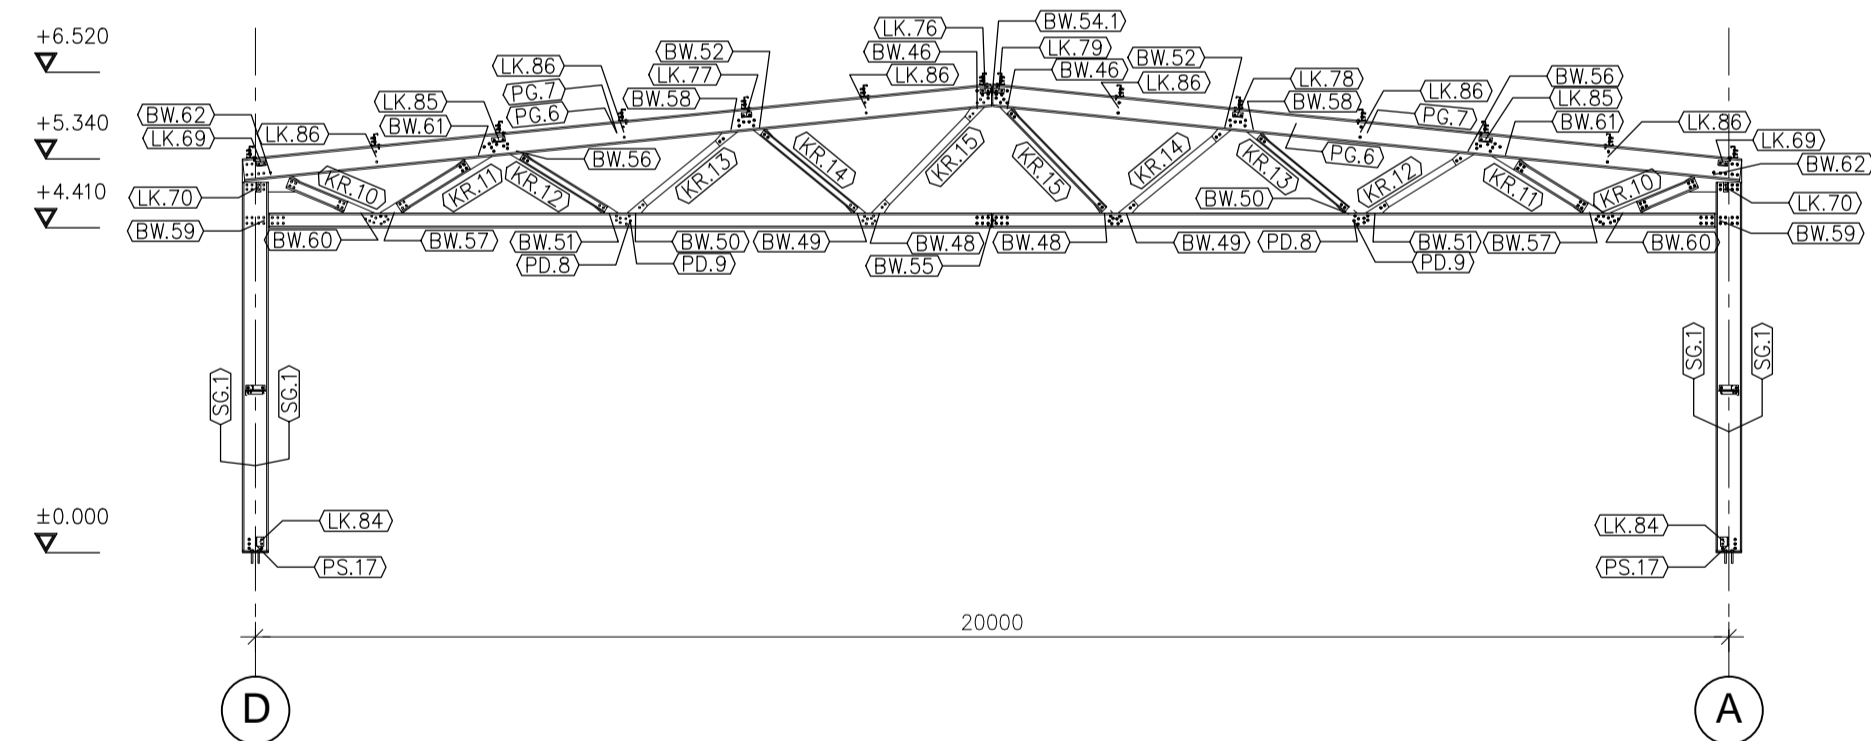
+6.520

+5.340

+4.410

±0.000

LK.76
BW.54.1
BW.46
LK.79
BW.52
BW.52
LK.86
LK.77
LK.86
BW.46
LK.86
PG.7
LK.78
LK.86
BW.56
PG.6
BW.58
BW.58
LK.85
LK.85
BW.61
PG.7
BW.61
BW.62
LK.86
LK.86
LK.69
LK.69
BW.56
PG.6
BW.62
KR.13
KR.14
KR.15
KR.15
KR.14
KR.13
KR.10
KR.11
KR.12
KR.12
KR.11
KR.10
LK.70
LK.70
BW.50
BW.59
BW.59
BW.60
BW.57
BW.51
BW.50
BW.49
BW.48
BW.48
BW.49
PD.8
BW.51
BW.57
BW.60
PD.8
PD.9
BW.55
PD.9

SG.1
SG.1
SG.1
SG.1

LK.84
LK.84
PS.17
PS.17

20000

D
A